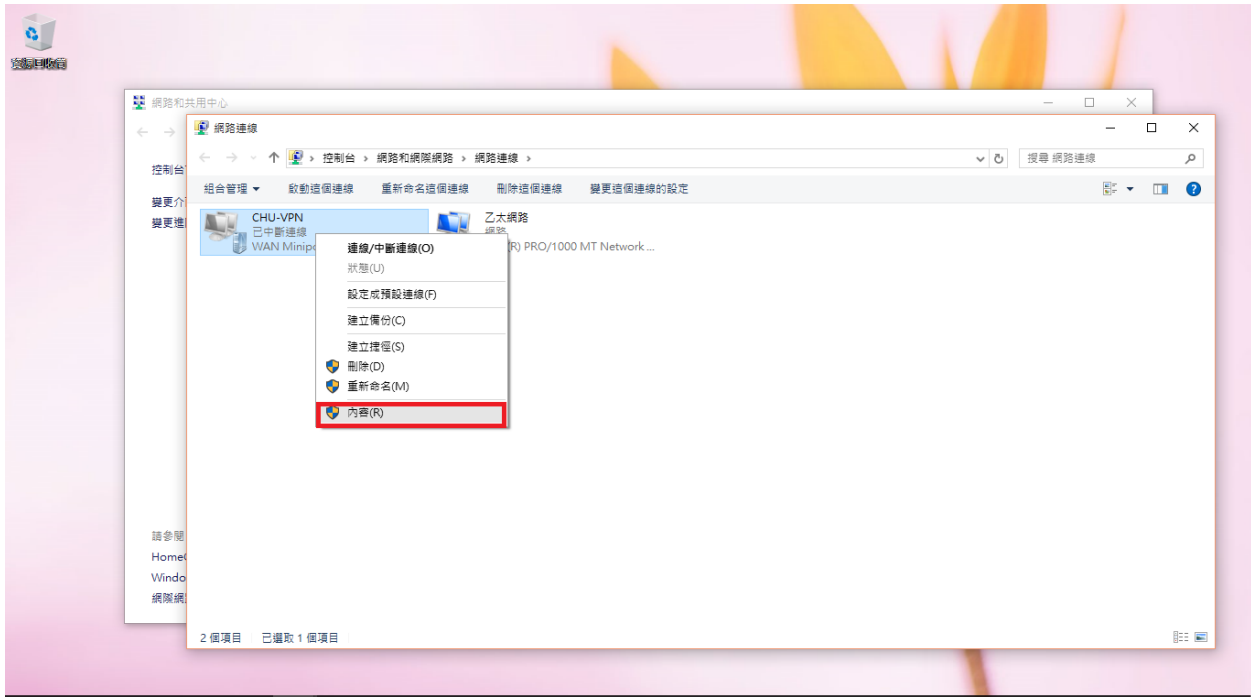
資源回收筒

網路和共用中心

控制台

變更介

變更進

請參閱

HomeG

Windo

網際網

網路連線

控制台 › 網路和網際網路 › 網路連線 ›

搜尋 網路連線

組合管理 ▾　啟動這個連線　重新命名這個連線　刪除這個連線　變更這個連線的設定

CHU-VPN
已中斷連線
WAN Minipo

乙太網路
網路
(R) PRO/1000 MT Network ...

連線/中斷連線(O)
狀態(U)
設定成預設連線(F)
建立複份(C)
建立捷徑(S)
刪除(D)
重新命名(M)
內容(R)

2 個項目　已選取 1 個項目